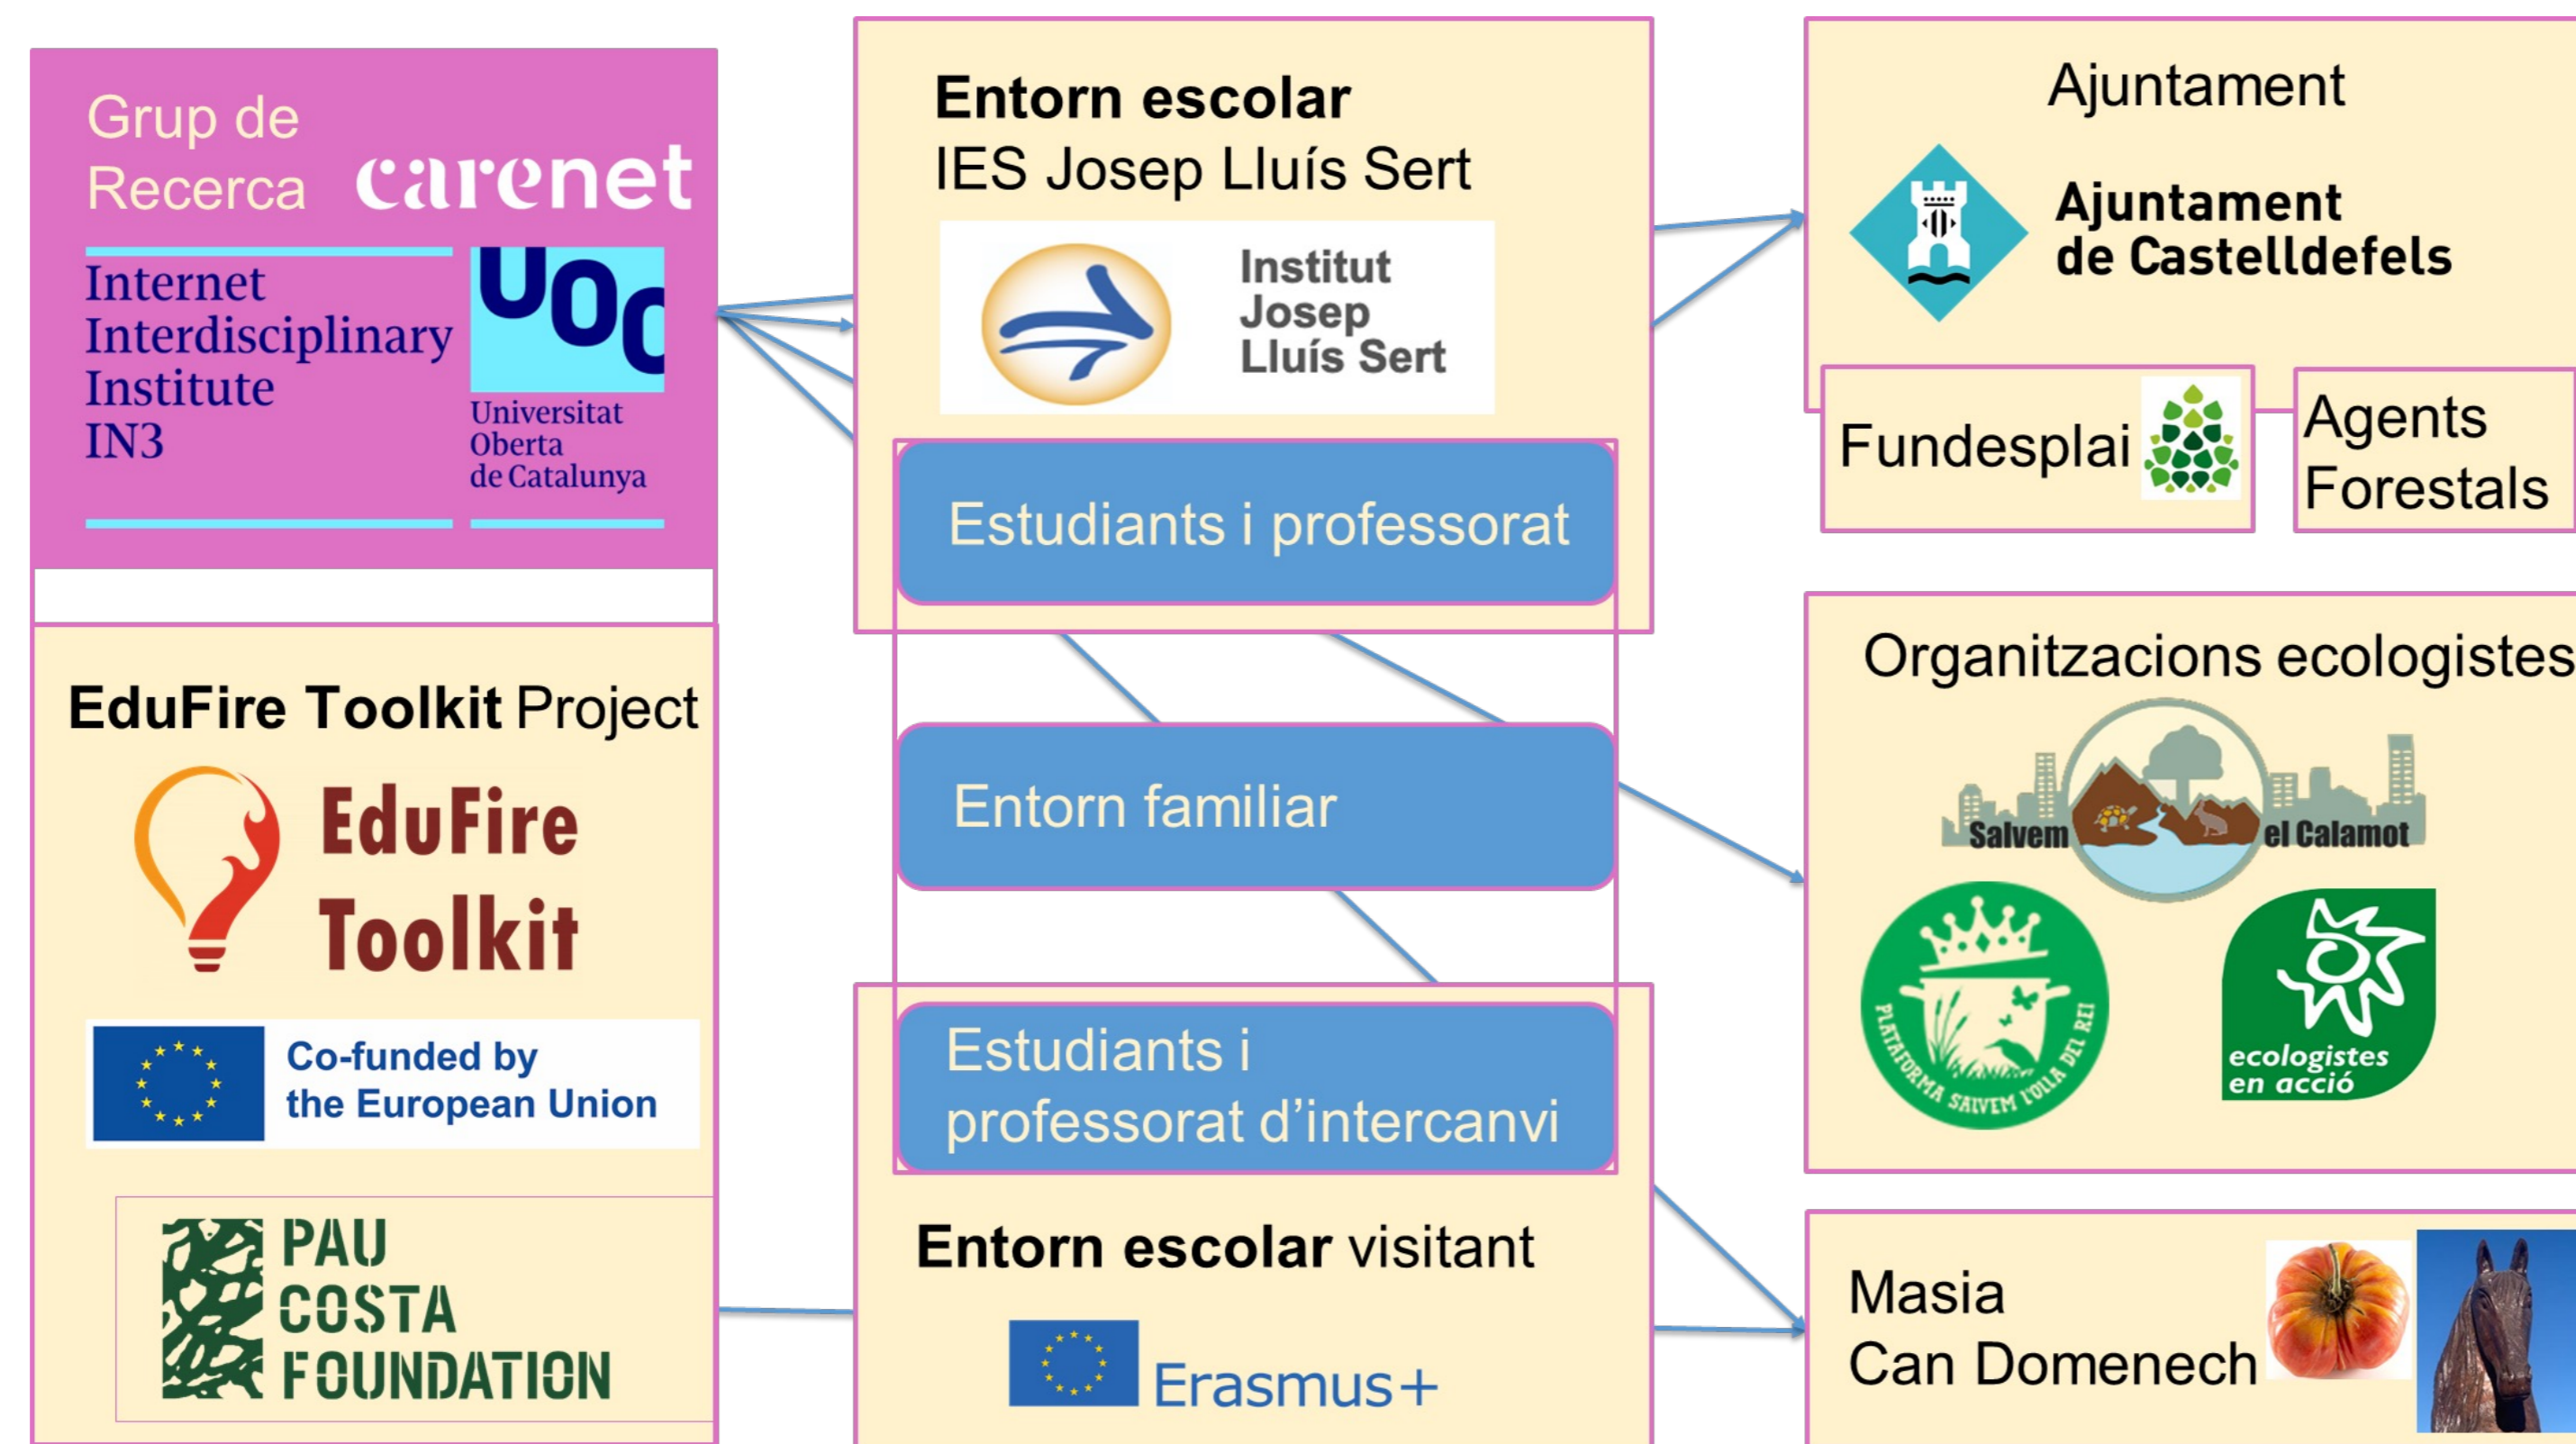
Grup de Recerca carenet

Internet Interdisciplinary Institute IN3

UOC Universitat Oberta de Catalunya

EduFire Toolkit Project

EduFire Toolkit

Co-funded by the European Union

PAU COSTA FOUNDATION

Entorn escolar
IES Josep Lluís Sert

Institut Josep Lluís Sert

Estudiants i professorat

Entorn familiar

Estudiants i professorat d'intercanvi

Entorn escolar visitant

Erasmus+

Ajuntament

Ajuntament de Castelldefels

Fundesplai

Agents Forestals

Organitzacions ecologistes

Salvem el Calamot

PLATAFORMA SALVEM L'OLLA DEL REI

ecologistes en acció

Masia Can Domenech